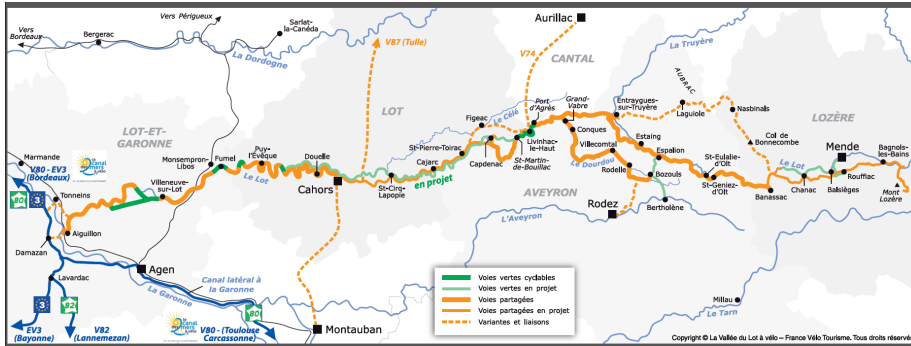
Vers Bordeaux
Vers Périgueux
Bergerac
Sarlat-la-Canéda
La Dordogne
V87 (Tulle)
Aurillac
V74
CANTAL
La Truyère
AUBRAC
LOT
LOT-ET-GARONNE
LOZÈRE
Le Célé
Port d'Agrès
Grand-Vabre
Entraygues-sur-Truyère
Laguiole
Nasbinals
Col de Bonnecombe
Figeac
Livinhac-le-Haut
Conques
Estaing
Mende
Bagnols-les-Bains
Marmande
Monsempron-Libos
Fumel
Puy-l'Évêque
Douelle
St-Pierre-Toirac
Cajarc
Capdenac
St-Martin-de-Bouillac
Villecomtal
Le Dourdou
Espalion
St-Eulalie-d'Olt
Le Lot
Villeneuve-sur-Lot
Le Lot
Cahors
St-Cirq-Lapopie
en projet
AVEYRON
Rodelle
Bozouls
St-Geniez-d'Olt
Chanac
Balsièges
Rouffiac
Mont Lozère
Banassac
V80 - EV3 (Bordeaux)
Tonneins
Aiguillon
Damazan
Lavardac
Agen
Canal latéral à la Garonne
La Garonne
Rodez
Bertholène
L'Aveyron
EV3 (Bayonne)
V82 (Lannemezan)
V80 - (Toulouse Carcassonne)
Montauban
Millau
Le Tarn
3
3
80
82
80
Voies vertes cyclables
Voies vertes en projet
Voies partagées
Voies partagées en projet
Variantes et liaisons
Copyright © La Vallée du Lot à vélo – France Vélo Tourisme. Tous droits réservés